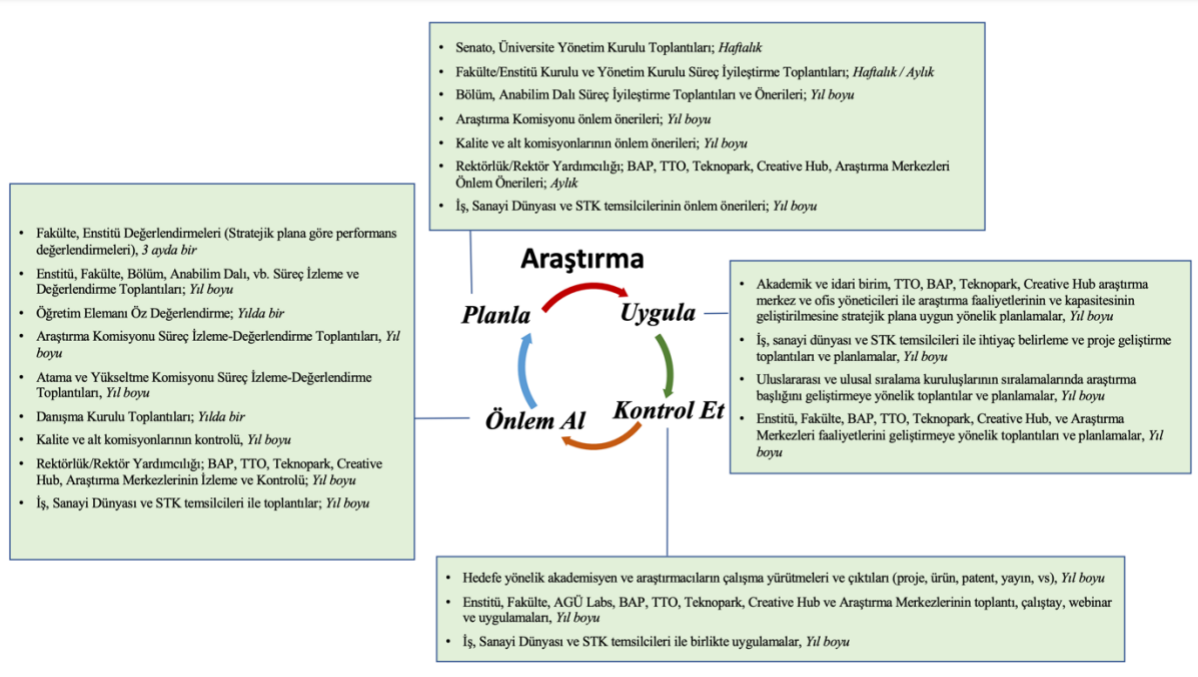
- Senato, Üniversite Yönetim Kurulu Toplantıları; *Haftalık*
- Fakülte/Enstitü Kurulu ve Yönetim Kurulu Süreç İyileştirme Toplantıları; *Haftalık / Aylık*
- Bölüm, Anabilim Dalı Süreç İyileştirme Toplantıları ve Önerileri; *Yıl boyu*
- Araştırma Komisyonu önlem önerileri; *Yıl boyu*
- Kalite ve alt komisyonlarının önlem önerileri; *Yıl boyu*
- Rektörlük/Rektör Yardımcılığı; BAP, TTO, Teknopark, Creative Hub, Araştırma Merkezleri Önlem Önerileri; *Aylık*
- İş, Sanayi Dünyası ve STK temsilcilerinin önlem önerileri; *Yıl boyu*

- Fakülte, Enstitü Değerlendirmeleri (Stratejik plana göre performans değerlendirmeleri), *3 ayda bir*
- Enstitü, Fakülte, Bölüm, Anabilim Dalı, vb. Süreç İzleme ve Değerlendirme Toplantıları; *Yıl boyu*
- Öğretim Elemanı Öz Değerlendirme; *Yılda bir*
- Araştırma Komisyonu Süreç İzleme-Değerlendirme Toplantıları, *Yıl boyu*
- Atama ve Yükseltme Komisyonu Süreç İzleme-Değerlendirme Toplantıları, *Yıl boyu*
- Danışma Kurulu Toplantıları; *Yılda bir*
- Kalite ve alt komisyonlarının kontrolü, *Yıl boyu*
- Rektörlük/Rektör Yardımcılığı; BAP, TTO, Teknopark, Creative Hub, Araştırma Merkezlerinin İzleme ve Kontrolü; *Yıl boyu*
- İş, Sanayi Dünyası ve STK temsilcileri ile toplantılar; *Yıl boyu*

Araştırma

Planla

Uygula

Kontrol Et

Önlem Al

- Akademik ve idari birim, TTO, BAP, Teknopark, Creative Hub araştırma merkez ve ofis yöneticileri ile araştırma faaliyetlerinin ve kapasitesinin geliştirilmesine stratejik plana uygun yönelik planlamalar, *Yıl boyu*
- İş, sanayi dünyası ve STK temsilcileri ile ihtiyaç belirleme ve proje geliştirme toplantıları ve planlamalar, *Yıl boyu*
- Uluslararası ve ulusal sıralama kuruluşlarının sıralamalarında araştırma başlığını geliştirmeye yönelik toplantılar ve planlamalar, *Yıl boyu*
- Enstitü, Fakülte, BAP, TTO, Teknopark, Creative Hub, ve Araştırma Merkezleri faaliyetlerini geliştirmeye yönelik toplantıları ve planlamalar, *Yıl boyu*

- Hedefe yönelik akademisyen ve araştırmacıların çalışma yürütmeleri ve çıktıları (proje, ürün, patent, yayın, vs), *Yıl boyu*
- Enstitü, Fakülte, AGÜ Labs, BAP, TTO, Teknopark, Creative Hub ve Araştırma Merkezlerinin toplantı, çalıştay, webinar ve uygulamaları, *Yıl boyu*
- İş, Sanayi Dünyası ve STK temsilcileri ile birlikte uygulamalar, *Yıl boyu*